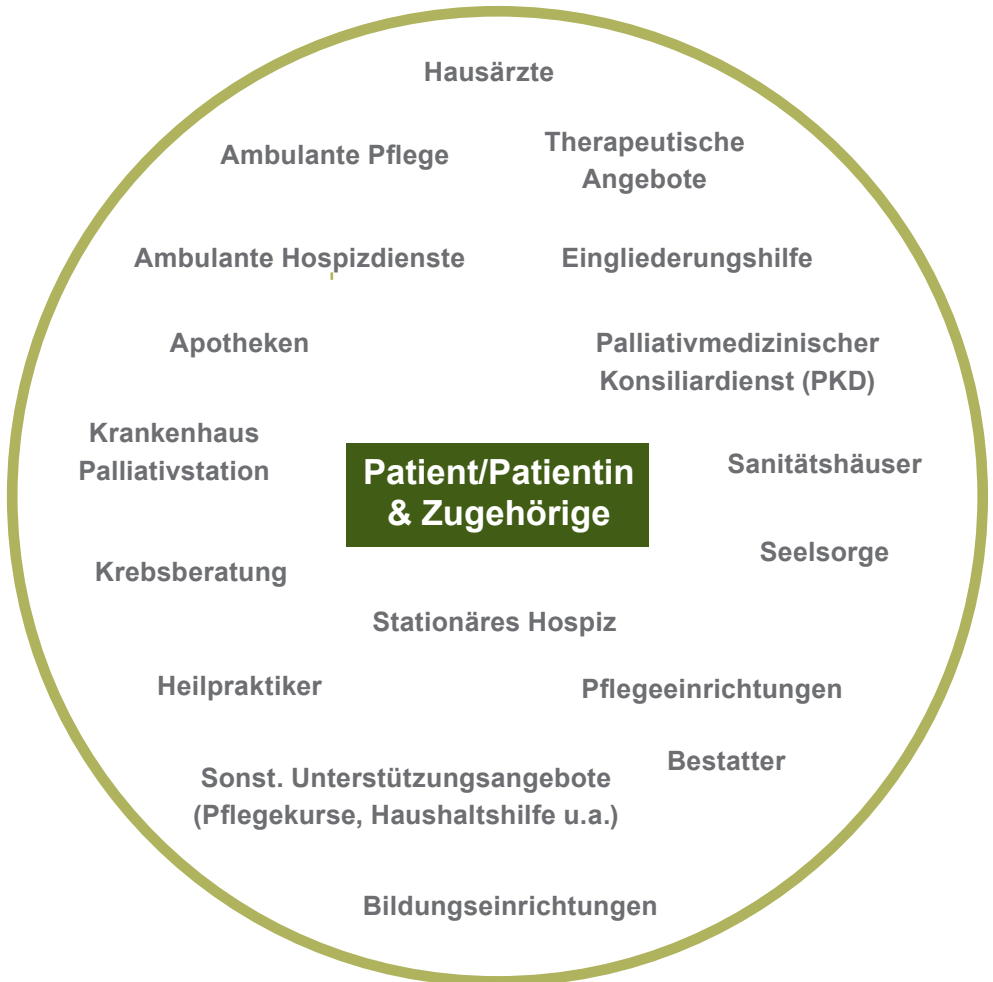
Hausärzte

Ambulante Pflege

Therapeutische Angebote

Ambulante Hospizdienste

Eingliederungshilfe

Apotheken

Palliativmedizinischer Konsiliardienst (PKD)

Krankenhaus Palliativstation

Patient/Patientin & Zugehörige

Sanitätshäuser

Seelsorge

Krebsberatung

Stationäres Hospiz

Heilpraktiker

Pflegeeinrichtungen

Bestatter

Sonst. Unterstützungsangebote (Pflegekurse, Haushaltshilfe u.a.)

Bildungseinrichtungen